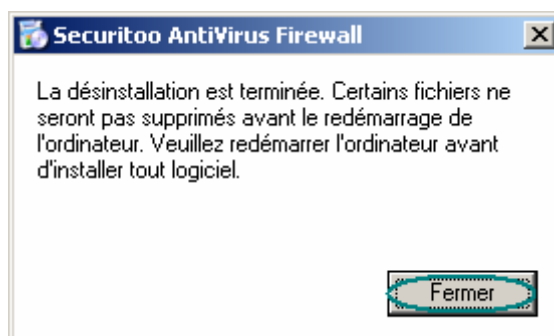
Securitoo AntiVirus Firewall

La désinstallation est terminée. Certains fichiers ne seront pas supprimés avant le redémarrage de l'ordinateur. Veuillez redémarrer l'ordinateur avant d'installer tout logiciel.

Fermer